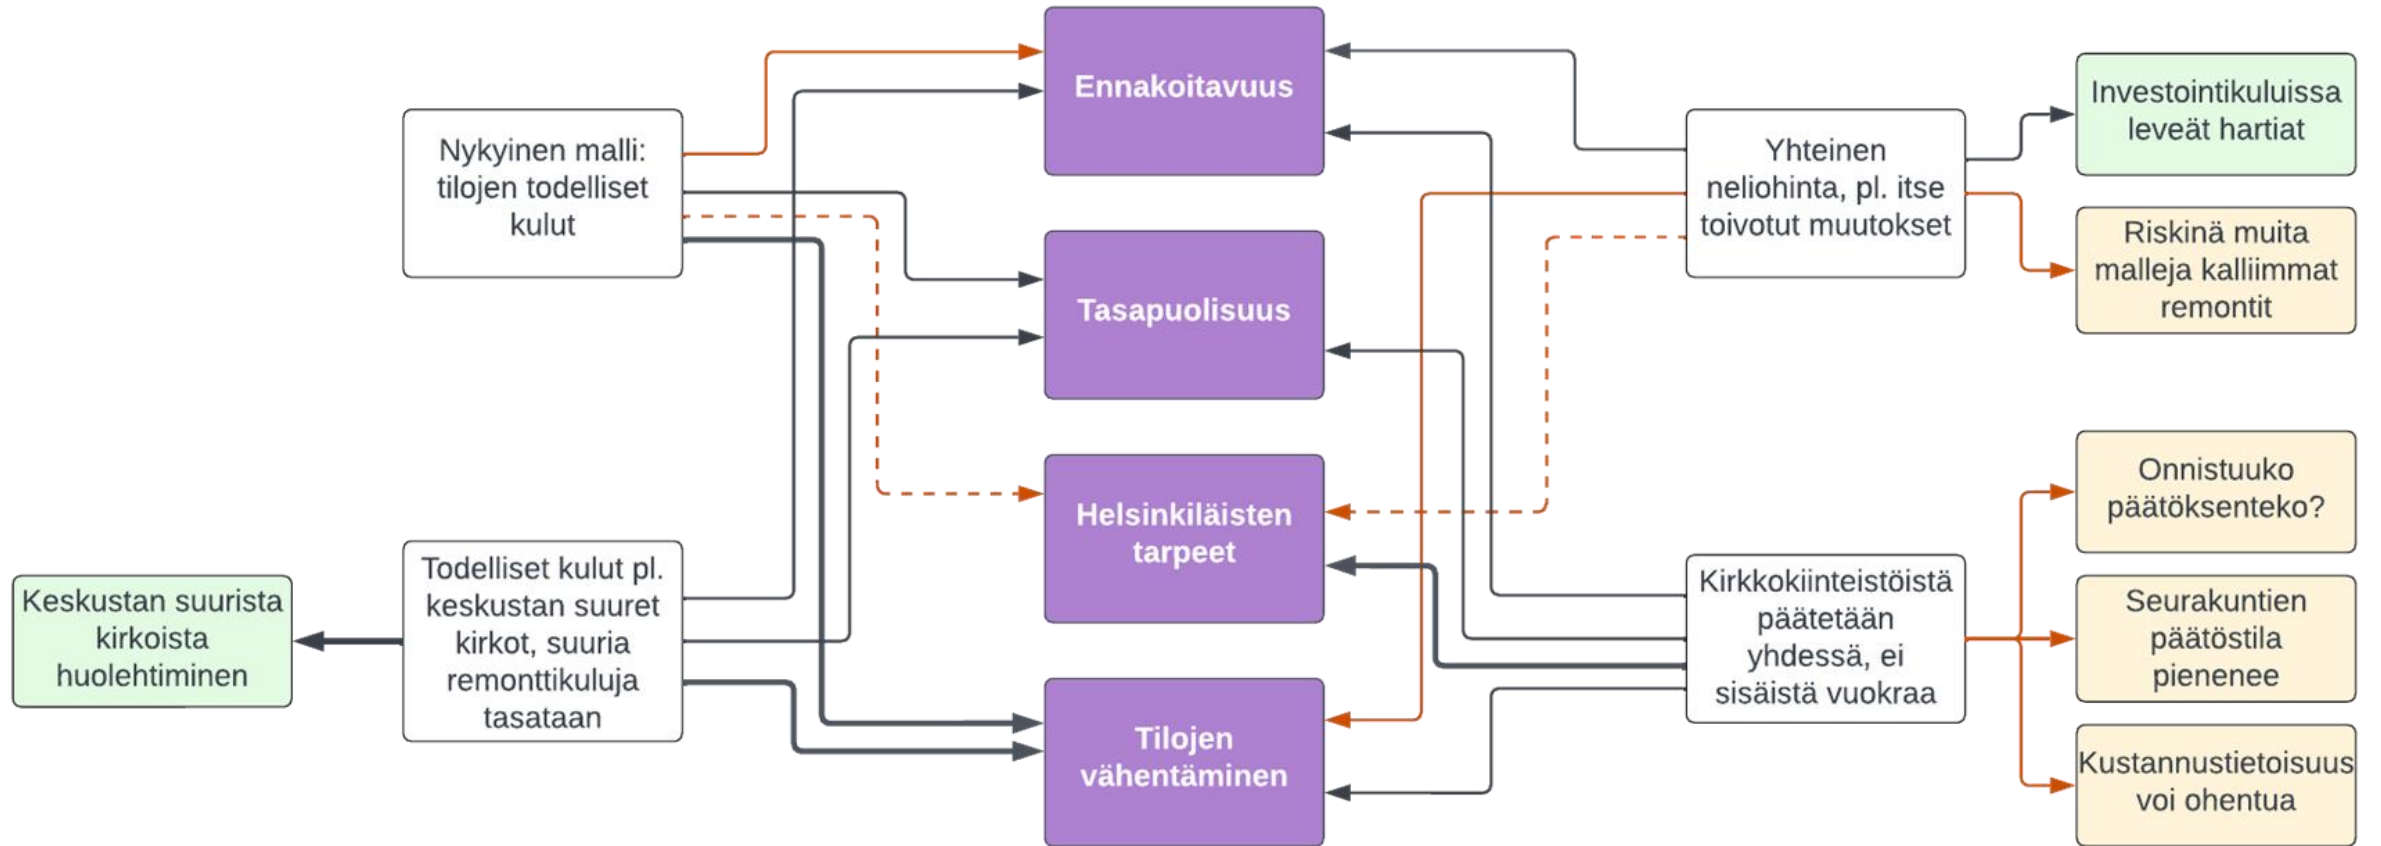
Ennakoitavuus

Tasapuolisuus

Helsinkiläisten tarpeet

Tilojen vähentäminen

Nykyinen malli: tilojen todelliset kulut

Todelliset kulut pl. keskustan suuret kirkot, suuria remonttikuluja tasataan

Keskustan suurista kirkoista huolehtiminen

Yhteinen neliohinta, pl. itse toivotut muutokset

Kirkkokiinteistöistä päätetään yhdessä, ei sisäistä vuokraa

Investointikuluissa leveät hartiat

Riskinä muita malleja kalliimmat remontit

Onnistuuko päätöksenteko?

Seurakuntien päätöstila pienenee

Kustannustietoisuus voi ohentua